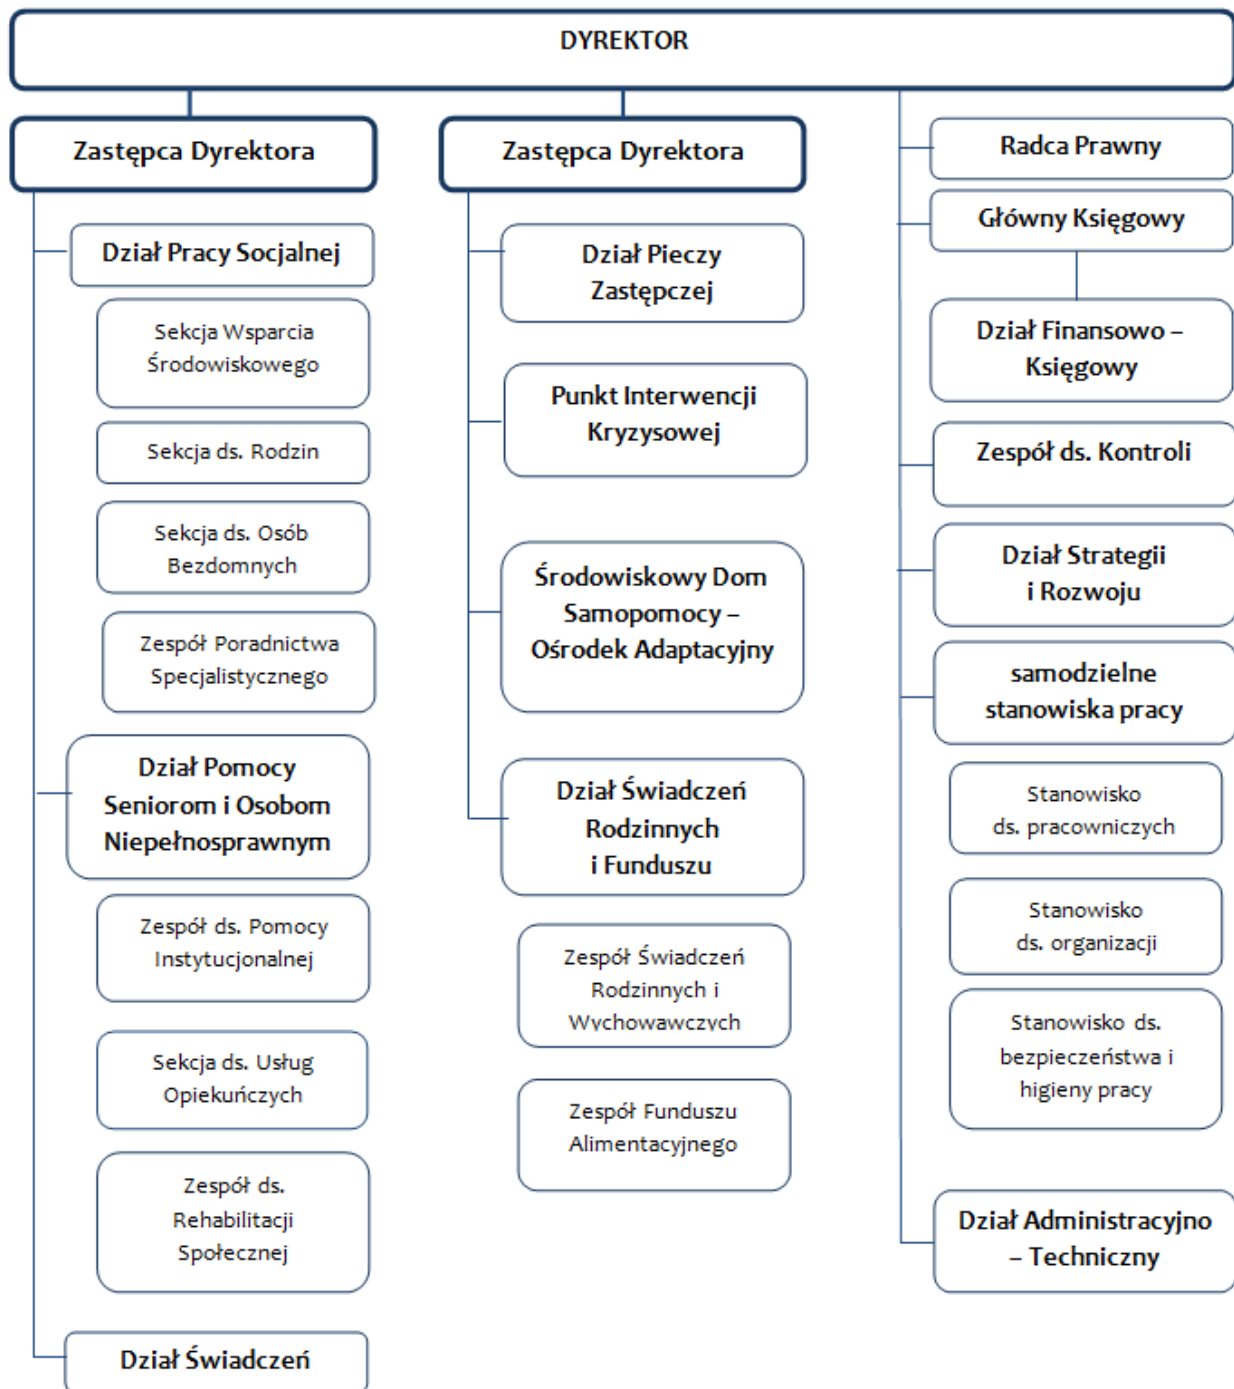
DYREKTOR

Zastępca Dyrektora

Dział Pracy Socjalnej

Sekcja Wsparcia Środowiskowego

Sekcja ds. Rodzin

Sekcja ds. Osób Bezdomnych

Zespół Poradnictwa Specjalistycznego

Dział Pomocy Seniorom i Osobom Niepełnosprawnym

Zespół ds. Pomocy Instytucjonalnej

Sekcja ds. Usług Opiekuńczych

Zespół ds. Rehabilitacji Społecznej

Dział Świadczeń

Zastępca Dyrektora

Dział Pieczy Zastępczej

Punkt Interwencji Kryzysowej

Środowiskowy Dom Samopomocy – Ośrodek Adaptacyjny

Dział Świadczeń Rodzinnych i Funduszu

Zespół Świadczeń Rodzinnych i Wychowawczych

Zespół Funduszu Alimentacyjnego

Radca Prawny

Główny Księgowy

Dział Finansowo – Księgowy

Zespół ds. Kontroli

Dział Strategii i Rozwoju

samodzielne stanowiska pracy

Stanowisko ds. pracowniczych

Stanowisko ds. organizacji

Stanowisko ds. bezpieczeństwa i higieny pracy

Dział Administracyjno – Techniczny